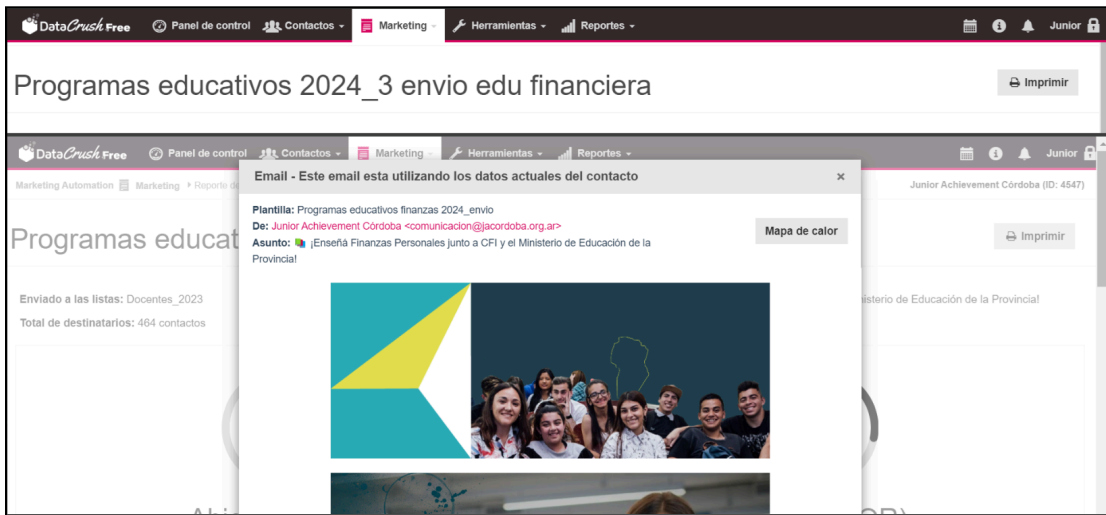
DataCrush Free Panel de control Contactos Marketing Herramientas Reportes Junior

Programas educativos 2024_3 envio edu financiera

Imprimir

DataCrush Free Panel de control Contactos Marketing Herramientas Reportes Junior

Marketing Automation Marketing Reporte de

Junior Achievement Córdoba (ID: 4547)

Programas educat

Imprimir

Enviado a las listas: Docentes_2023

Total de destinatarios: 464 contactos

isterio de Educación de la Provincia!

Email - Este email esta utilizando los datos actuales del contacto

×

Plantilla: Programas educativos finanzas 2024_envio
De: Junior Achievement Córdoba <comunicacion@jacordoba.org.ar>
Asunto: ¡Enseñá Finanzas Personales junto a CFI y el Ministerio de Educación de la Provincia!

Mapa de calor

Abi

OR)